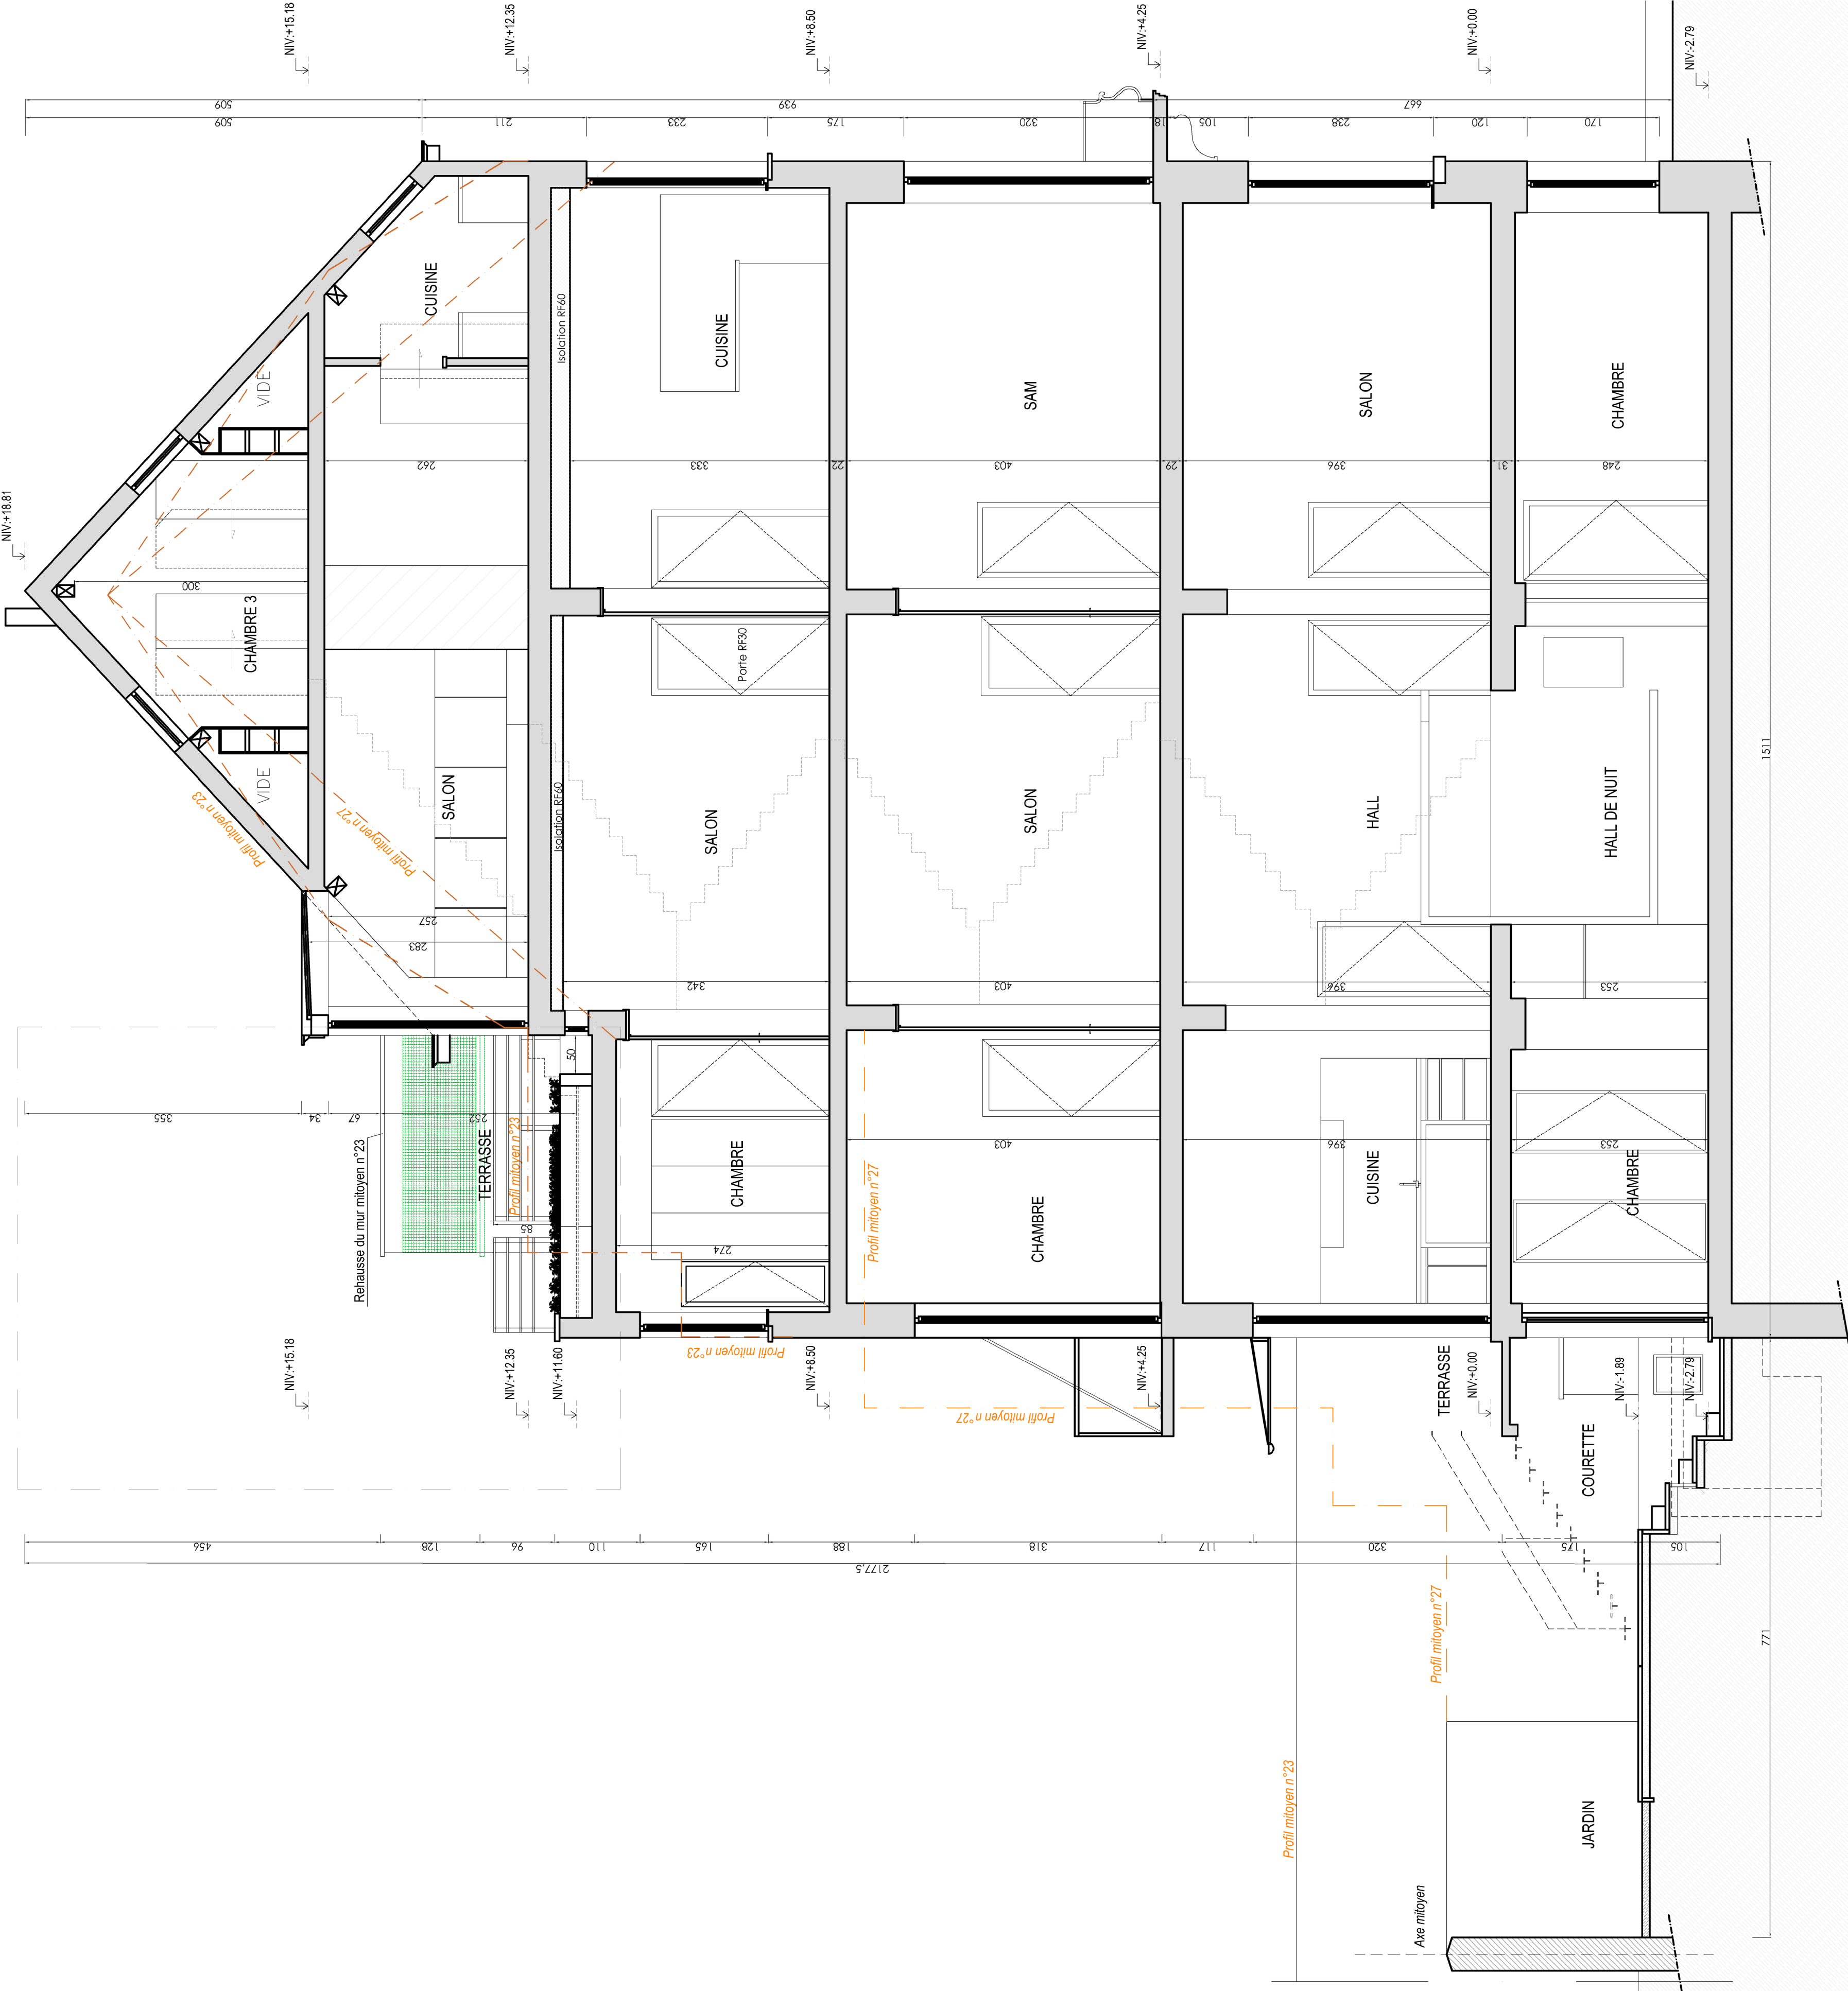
NIV:+15.18
NIV:+12.35
NIV:+8.50
NIV:+4.25
NIV:+0.00
NIV:-2.79

509
939
667
509
211
233
175
320
18
105
238
120
170

CUISINE
Isolation RF60
CUISINE
SAM
SALON
CHAMBRE
VIDE
262
333
22
403
29
396
31
248

NIV:+18.81
300
CHAMBRE 3
Porte RF30
VIDE
SALON
Isolation RF60
SALON
SALON
HALL
HALL DE NUIT
1511
Profil mitoyen n°23
Profil mitoyen n°27
257
283
342
403
396
253
50
355
34
67
252
TERRASSE
Profil mitoyen n°23
85
CHAMBRE
274
Profil mitoyen n°27
CHAMBRE
403
396
CUISINE
253
CHAMBRE
Rehausse du mur mitoyen n°23
NIV:+15.18
NIV:+12.35
NIV:+11.60
Profil mitoyen n°23
NIV:+8.50
NIV:+4.25
Profil mitoyen n°27
TERRASSE
NIV:+0.00
NIV:-1.89
NIV:-2.79
COURETTE
456
128
96
110
165
188
318
117
320
175
105
2177,5
771
Profil mitoyen n°27
Profil mitoyen n°23
JARDIN
Axe mitoyen